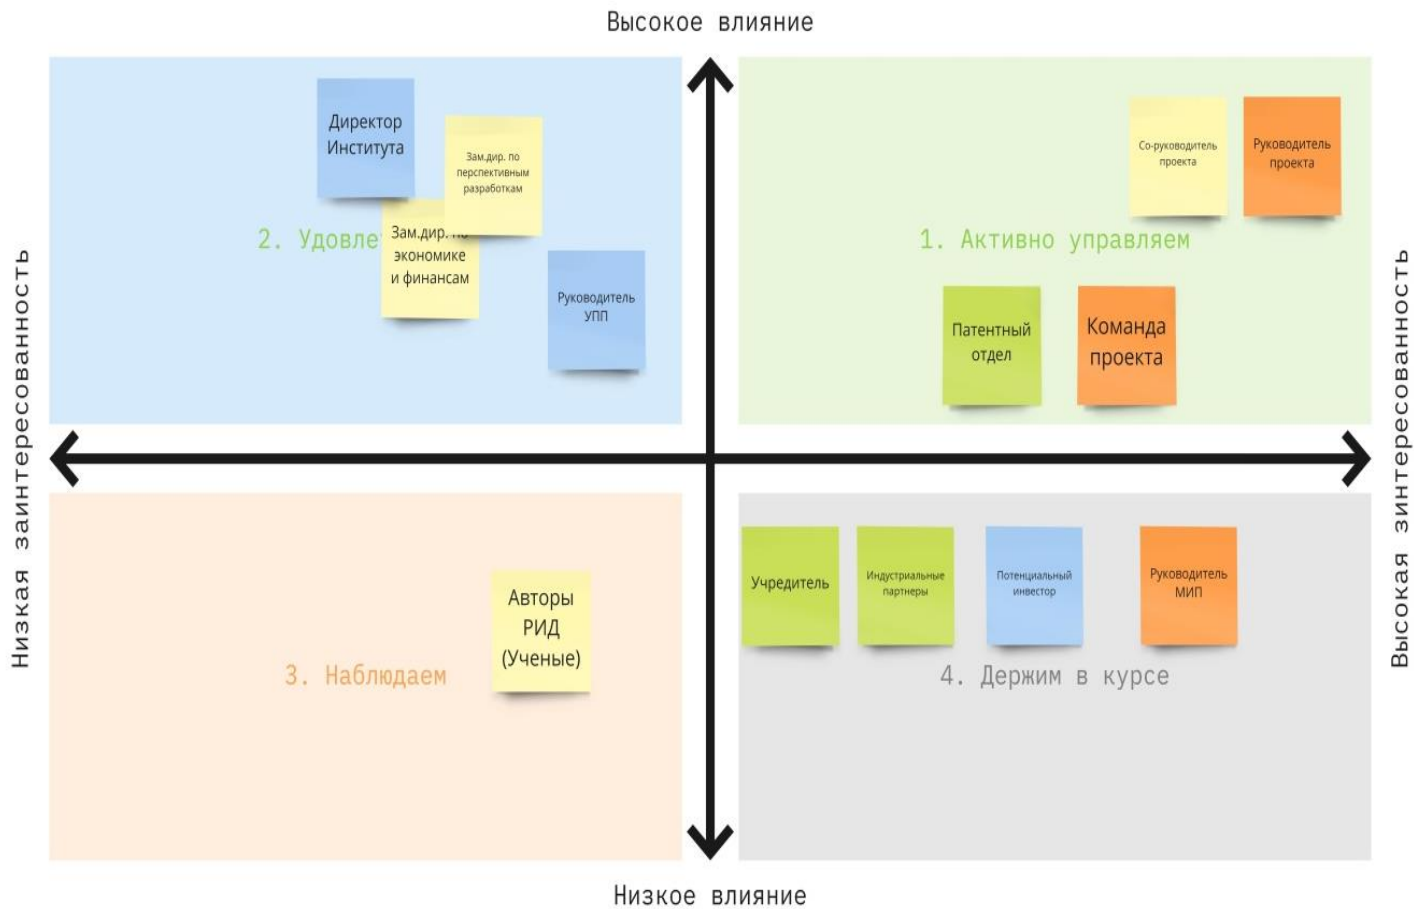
Высокое влияние

Низкая заинтересованность

Высокая заинтересованность

Директор Института

Зам.дир. по перспективным разработкам

2. Удовле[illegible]

Зам.дир. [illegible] экономике и финансам

Руководитель УПП

Со-руководитель проекта

Руководитель проекта

1. Активно управляем

Патентный отдел

Команда проекта

Авторы РИД (Ученые)

3. Наблюдаем

Учредитель

Индустриальные партнеры

Потенциальный инвестор

Руководитель МИП

4. Держим в курсе

Низкое влияние